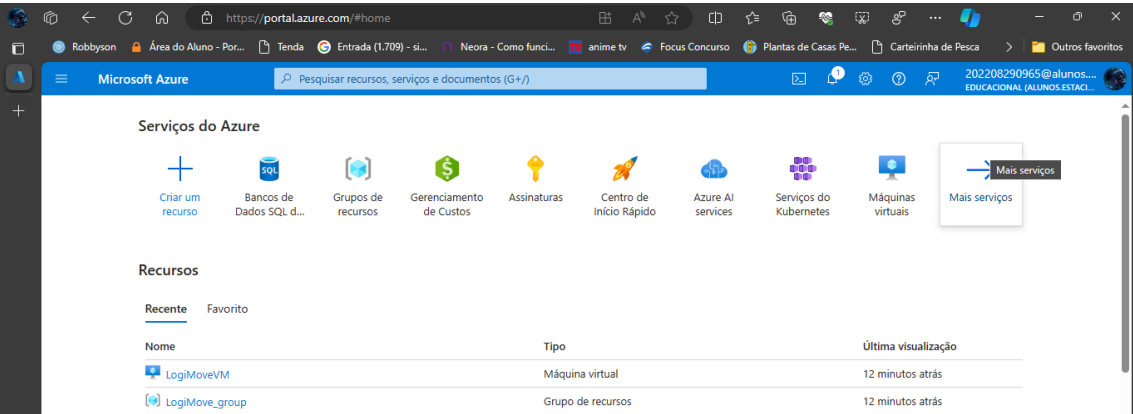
https://portal.azure.com/#home

Robbyson | Área do Aluno - Por... | Tenda | Entrada (1.709) - si... | Neora - Como funci... | anime tv | Focus Concurso | Plantas de Casas Pe... | Carteirinha de Pesca | Outros favoritos

Microsoft Azure

Pesquisar recursos, serviços e documentos (G+/)

1

202208290965@alunos....
EDUCACIONAL (ALUNOS.ESTACI...

Serviços do Azure

Criar um recurso

Bancos de Dados SQL d...

SQL

Grupos de recursos

Gerenciamento de Custos

Assinaturas

Centro de Início Rápido

Azure AI services

Serviços do Kubernetes

Máquinas virtuais

Mais serviços

Mais serviços

Recursos

Recente | Favorito

| Nome | Tipo | Última visualização |
|---|---|---|
| LogiMoveVM | Máquina virtual | 12 minutos atrás |
| LogiMove_group | Grupo de recursos | 12 minutos atrás |